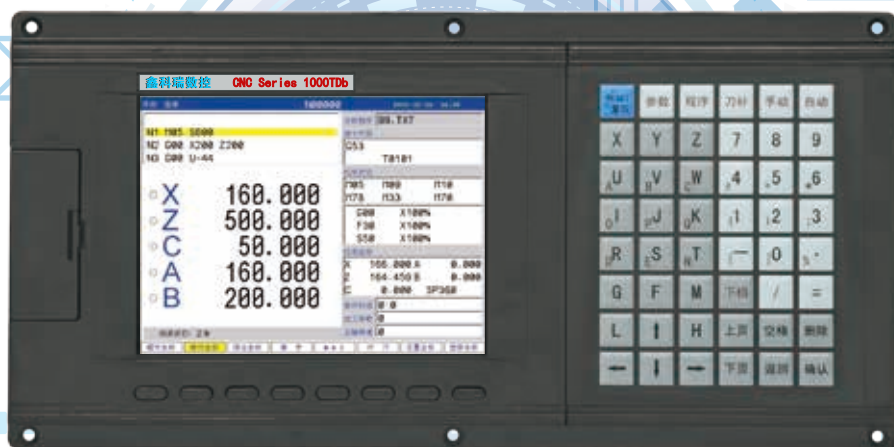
鑫科瑞数控 CNC Series 1000TDb

100000

N1 M05 S000
N2 G00 X200 Z200
N3 G00 U-44

X 160.000
Z 500.000
C 50.000
A 160.000
B 200.000

00.TXT
G53
T0101
M05 M00 M10
M78 M33 M70
G00 X100%
F30 X100%
S50 X100%
X 160.000 A 0.000
Z 164.450 B 0.000
C 0.000 SP360
0 0
0
0

参数 程序 刀补 手动 自动
X Y Z 7 8 9
U V W 4 5 6
I J K 1 2 3
R S T — 0 .
G F M 下档 / =
L ↑ H 上页 空格 删除
← ↓ → 下页 返回 确认